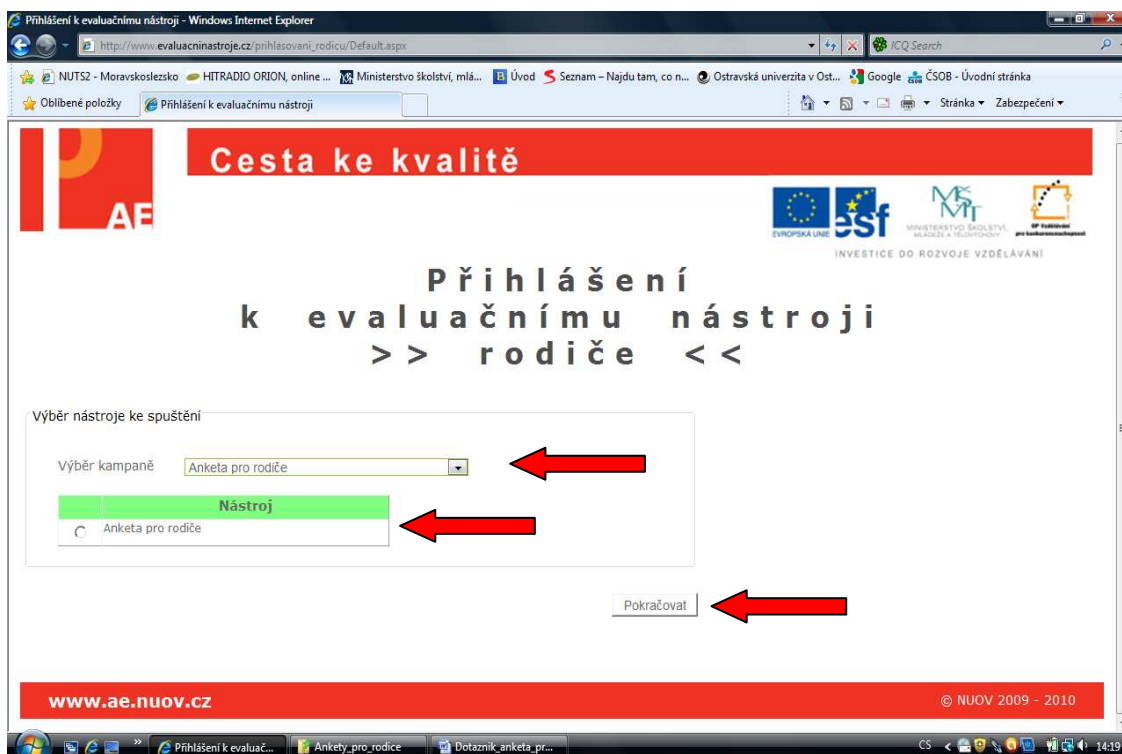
Přihlášení k evaluačnímu nástroji - Windows Internet Explorer

http://www.evaluacninastroje.cz/prihlasovani_rodicu/Default.aspx

ICQ Search

NUTS2 - Moravskoslezsko HITRADIO ORION, online ... Ministerstvo školství, mlá... Úvod Seznam – Najdu tam, co n... Ostravská univerzita v Ost... Google ČSOB - Úvodní stránka

Oblíbené položky Přihlášení k evaluačnímu nástroji

Stránka ▾ Zabezpečení ▾

Cesta ke kvalitě

AE

EVROPSKÁ UNIE esf MINISTERSTVO ŠKOLSTVÍ, MLÁDEŽE A TĚLOVÝCHOVY OP Vzdělávání pro konkurenceschopnost

INVESTICE DO ROZVOJE VZDĚLÁVÁNÍ

Přihlášení
k evaluačnímu nástroji
>> rodiče <<

Výběr nástroje ke spuštění

Výběr kampaně Anketa pro rodiče

| | Nástroj |
|---|---|
| ○ | Anketa pro rodiče |

Pokračovat

www.ae.nuov.cz

© NUOV 2009 - 2010

Přihlášení k evaluač... Ankety_pro_rodice Dotaznik_anketa_pr...

CS 14:19